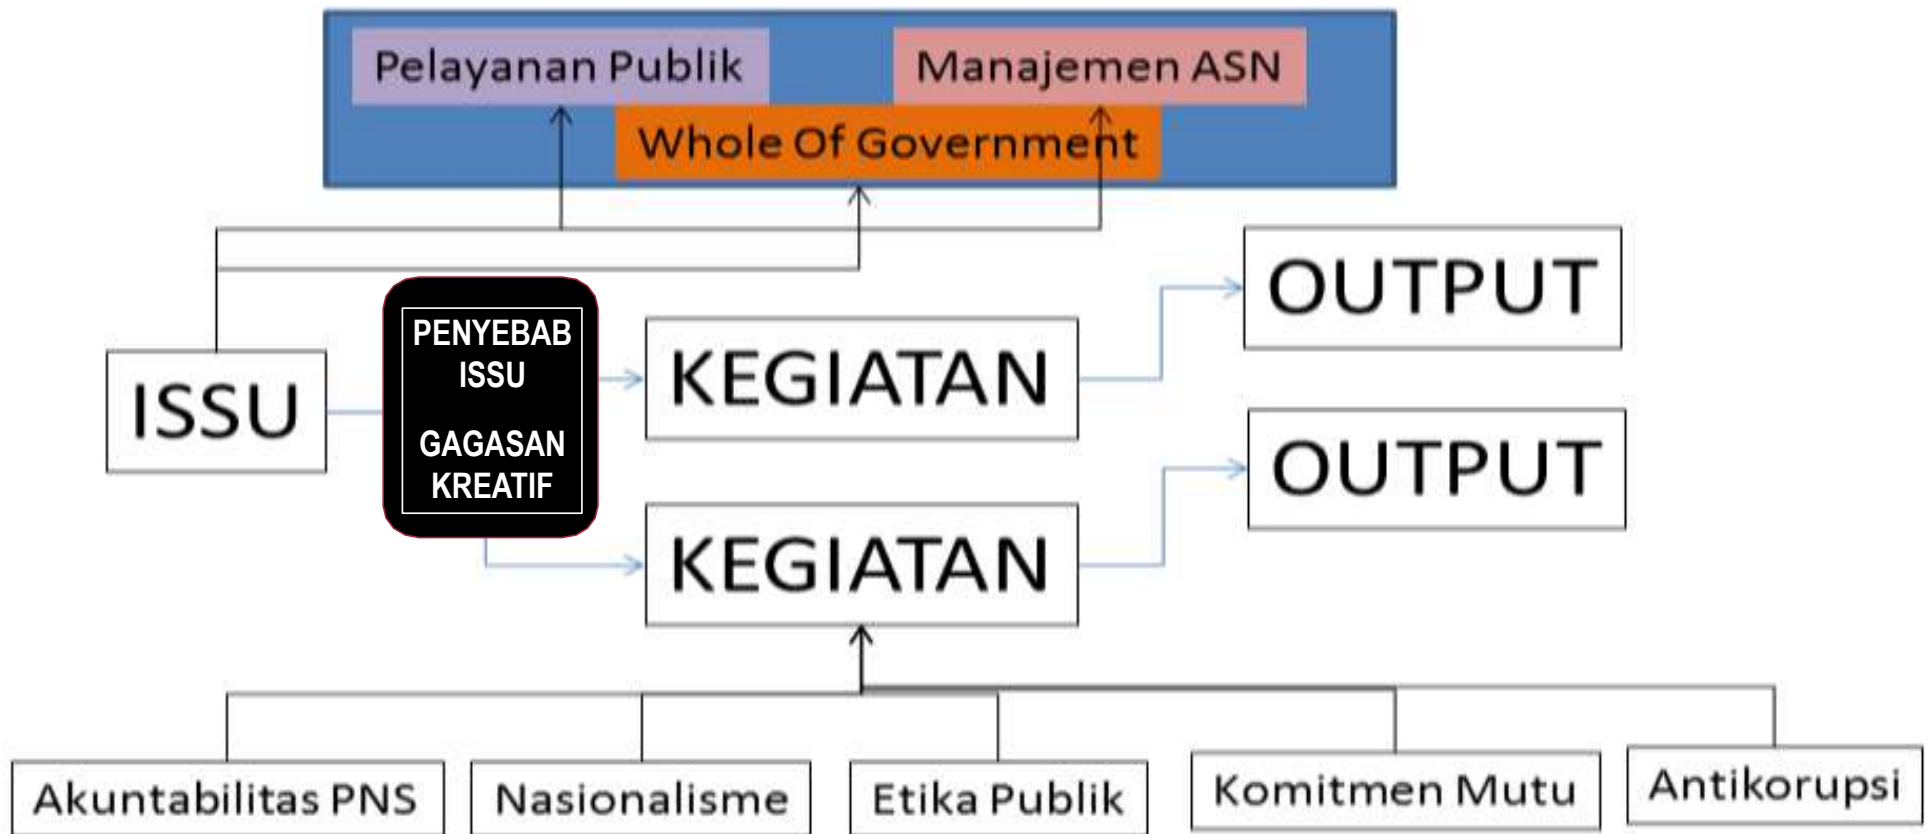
Pelayanan Publik

Manajemen ASN

Whole Of Government

ISSU

PENYEBAB ISSU

GAGASAN KREATIF

KEGIATAN

KEGIATAN

OUTPUT

OUTPUT

Akuntabilitas PNS

Nasionalisme

Etika Publik

Komitmen Mutu

Antikorupsi